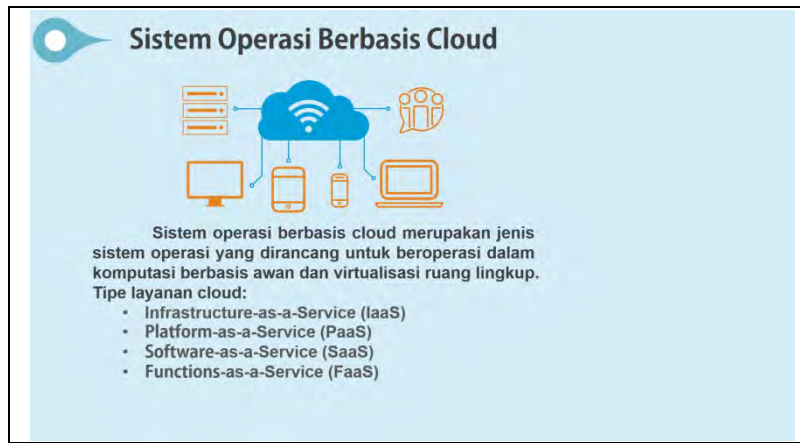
Sistem Operasi Berbasis Cloud

Sistem operasi berbasis cloud merupakan jenis sistem operasi yang dirancang untuk beroperasi dalam komputasi berbasis awan dan virtualisasi ruang lingkup.

Tipe layanan cloud:

- Infrastructure-as-a-Service (IaaS)
- Platform-as-a-Service (PaaS)
- Software-as-a-Service (SaaS)
- Functions-as-a-Service (FaaS)